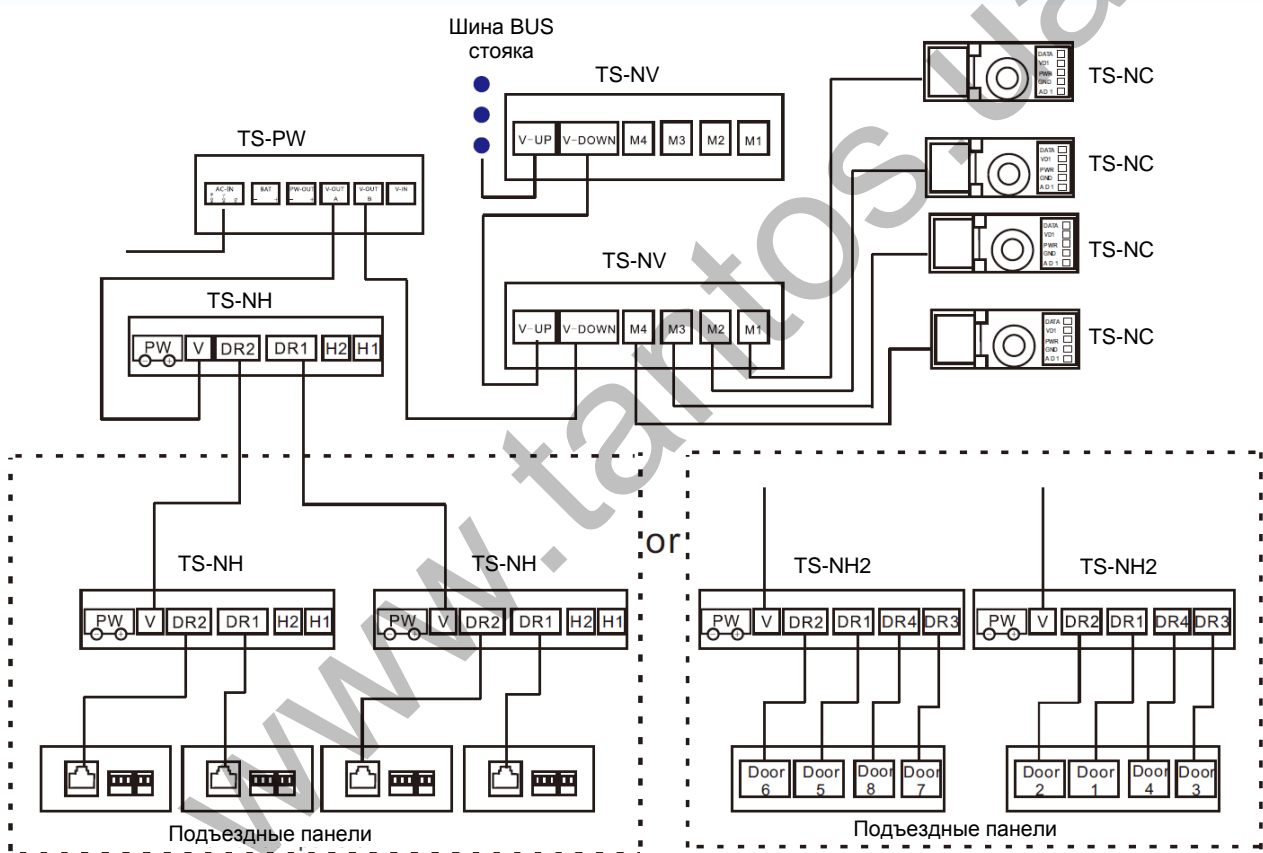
Шина BUS стояка

TS-NV

V-UP V-DOWN M4 M3 M2 M1

TS-NC
DATA VD1 PWR GND AD 1

TS-NC
DATA VD1 PWR GND AD 1

TS-NC
DATA VD1 PWR GND AD 1

TS-NC
DATA VD1 PWR GND AD 1

TS-PW

AC-IN BAT PW-OUT V-OUT A V-OUT B V-IN

TS-NV

V-UP V-DOWN M4 M3 M2 M1

TS-NH

PW V DR2 DR1 H2 H1

TS-NH

PW V DR2 DR1 H2 H1

TS-NH

PW V DR2 DR1 H2 H1

Подъездные панели

or

TS-NH2

PW V DR2 DR1 DR4 DR3

TS-NH2

PW V DR2 DR1 DR4 DR3

Door 6 Door 5 Door 8 Door 7

Door 2 Door 1 Door 4 Door 3

Подъездные панели

www.tantos.ua